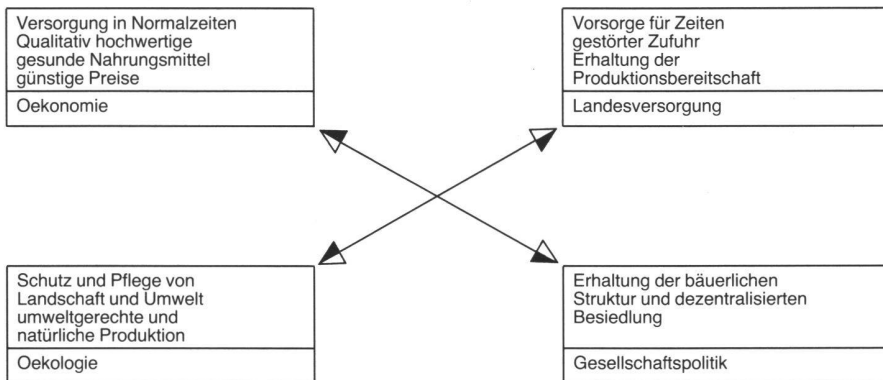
Versorgung in Normalzeiten
Qualitativ hochwertige gesunde Nahrungsmittel günstige Preise

Oekonomie

Vorsorge für Zeiten gestörter Zufuhr
Erhaltung der Produktionsbereitschaft

Landesversorgung

Schutz und Pflege von Landschaft und Umwelt umweltgerechte und natürliche Produktion

Oekologie

Erhaltung der bäuerlichen Struktur und dezentralisierten Besiedlung

Gesellschaftspolitik